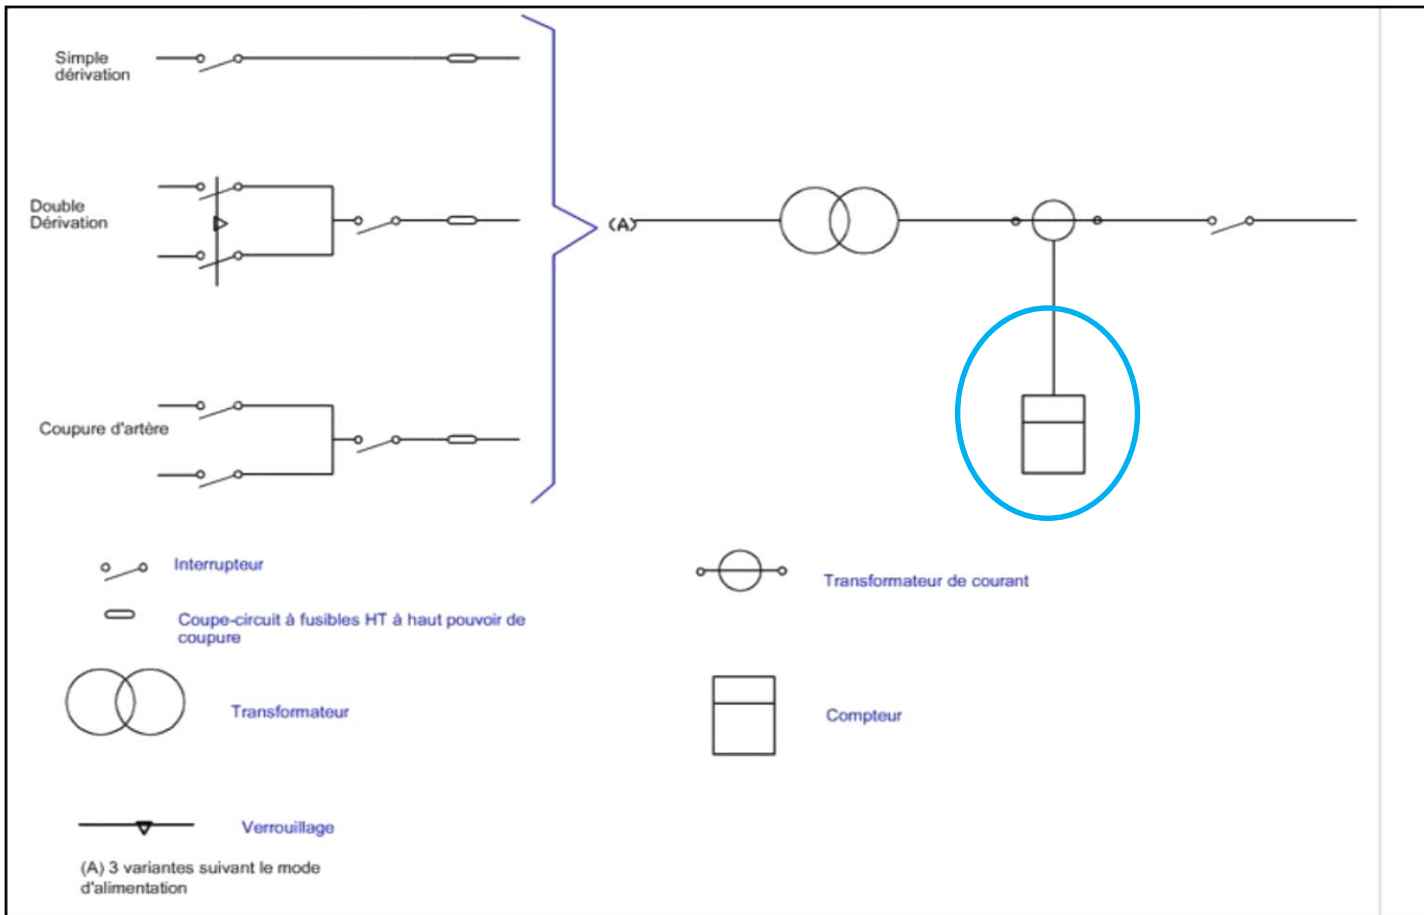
Simple dérivation

Double Dérivation

Coupure d'artère

(A)

Interrupteur

Coupe-circuit à fusibles HT à haut pouvoir de coupure

Transformateur

Verrouillage

(A) 3 variantes suivant le mode d'alimentation

Transformateur de courant

Compteur